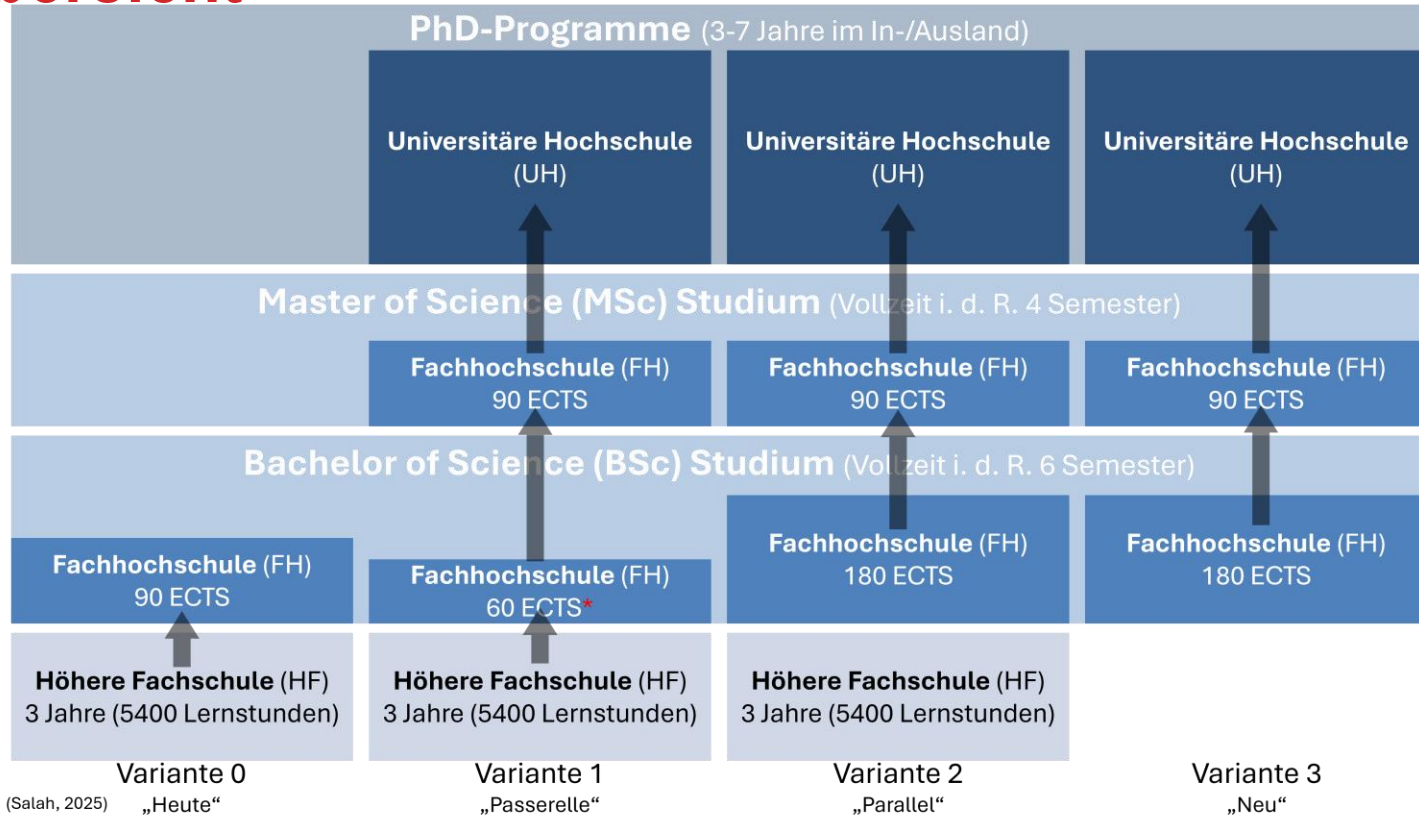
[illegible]

PhD-Programme (3-7 Jahre im In-/Ausland)

Universitäre Hochschule (UH)

Universitäre Hochschule (UH)

Universitäre Hochschule (UH)

Master of Science (MSc) Studium (Vollzeit i. d. R. 4 Semester)

Fachhochschule (FH) 90 ECTS

Fachhochschule (FH) 90 ECTS

Fachhochschule (FH) 90 ECTS

Bachelor of Science (BSc) Studium (Vollzeit i. d. R. 6 Semester)

Fachhochschule (FH) 90 ECTS

Fachhochschule (FH) 60 ECTS*

Fachhochschule (FH) 180 ECTS

Fachhochschule (FH) 180 ECTS

Höhere Fachschule (HF) 3 Jahre (5400 Lernstunden)

Höhere Fachschule (HF) 3 Jahre (5400 Lernstunden)

Höhere Fachschule (HF) 3 Jahre (5400 Lernstunden)

Variante 0 „Heute“

Variante 1 „Passerelle“

Variante 2 „Parallel“

Variante 3 „Neu“

(Salah, 2025)